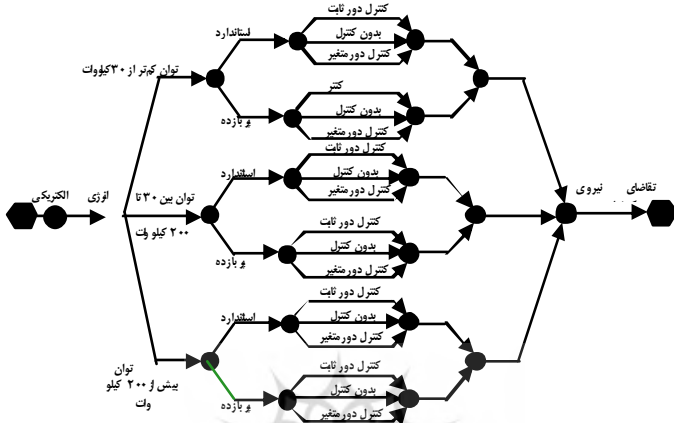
انرژی الکتریکی

توان کم‌تر از ۳۰ کیلووات

استاندارد

کنترل دور ثابت

بدون کنترل

کنترل دورمتغیر

پربازده

کنتر

بدون کنترل

کنترل دورمتغیر

توان بین ۳۰ تا ۲۰۰ کیلووات

استاندارد

کنترل دور ثابت

بدون کنترل

کنترل دورمتغیر

پربازده

کنترل دور ثابت

بدون کنترل

کنترل دورمتغیر

توان بیش از ۲۰۰ کیلووات

استاندارد

کنترل دور ثابت

بدون کنترل

کنترل دورمتغیر

پربازده

کنترل دور ثابت

بدون کنترل

کنترل دورمتغیر

تقاضای نیروی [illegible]